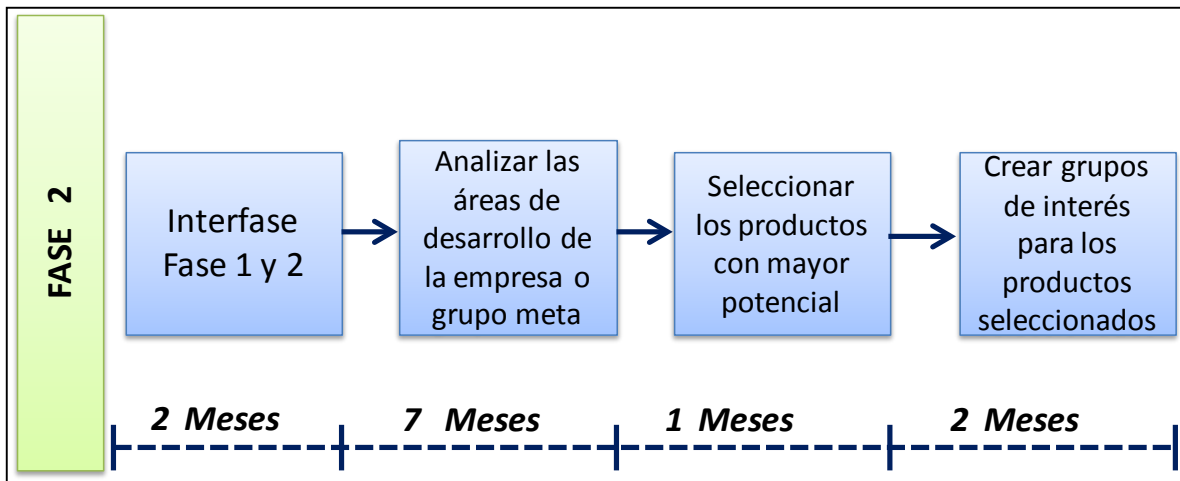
FASE 2

Interfase Fase 1 y 2

Analizar las áreas de desarrollo de la empresa o grupo meta

Seleccionar los productos con mayor potencial

Crear grupos de interés para los productos seleccionados

2 Meses

7 Meses

1 Meses

2 Meses